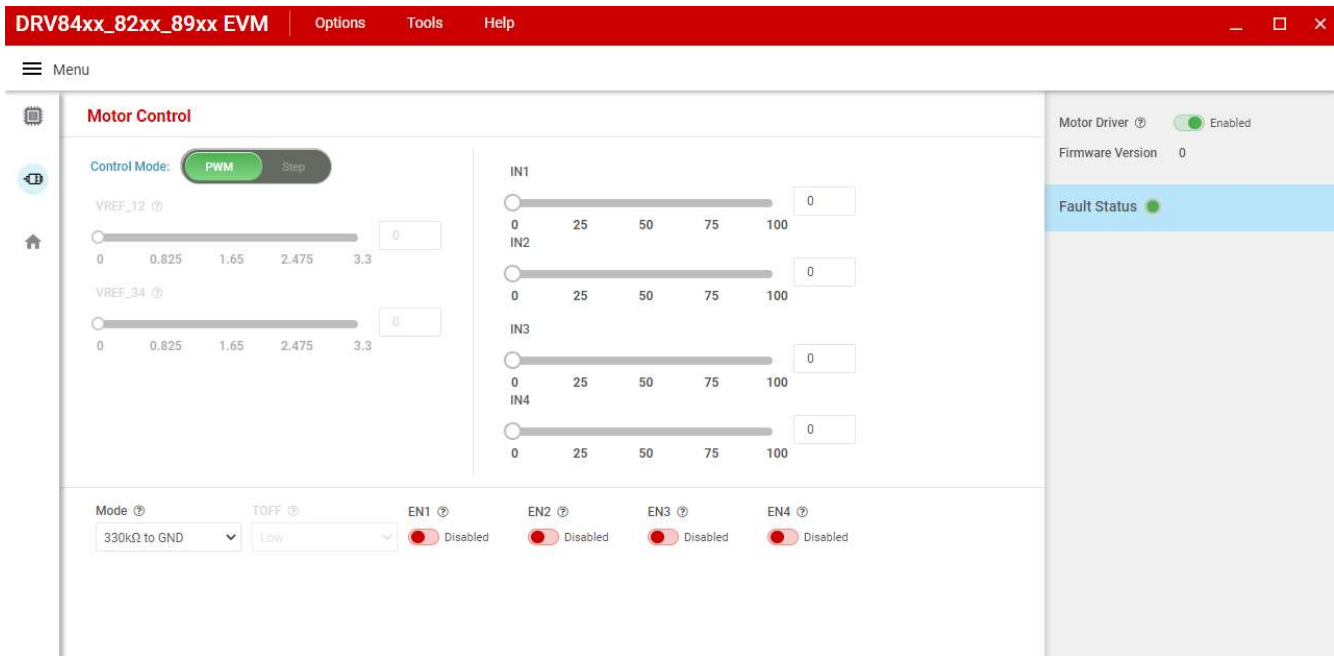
DRV84xx_82xx_89xx EVM | Options Tools Help

Menu

Motor Control

Control Mode: PWM Step

VREF_12 ⓘ

0

0 0.825 1.65 2.475 3.3

VREF_34 ⓘ

0

0 0.825 1.65 2.475 3.3

IN1

0

0 25 50 75 100

IN2

0

0 25 50 75 100

IN3

0

0 25 50 75 100

IN4

0

0 25 50 75 100

Mode ⓘ

330kΩ to GND

TOFF ⓘ

Low

EN1 ⓘ

Disabled

EN2 ⓘ

Disabled

EN3 ⓘ

Disabled

EN4 ⓘ

Disabled

Motor Driver ⓘ Enabled

Firmware Version 0

Fault Status